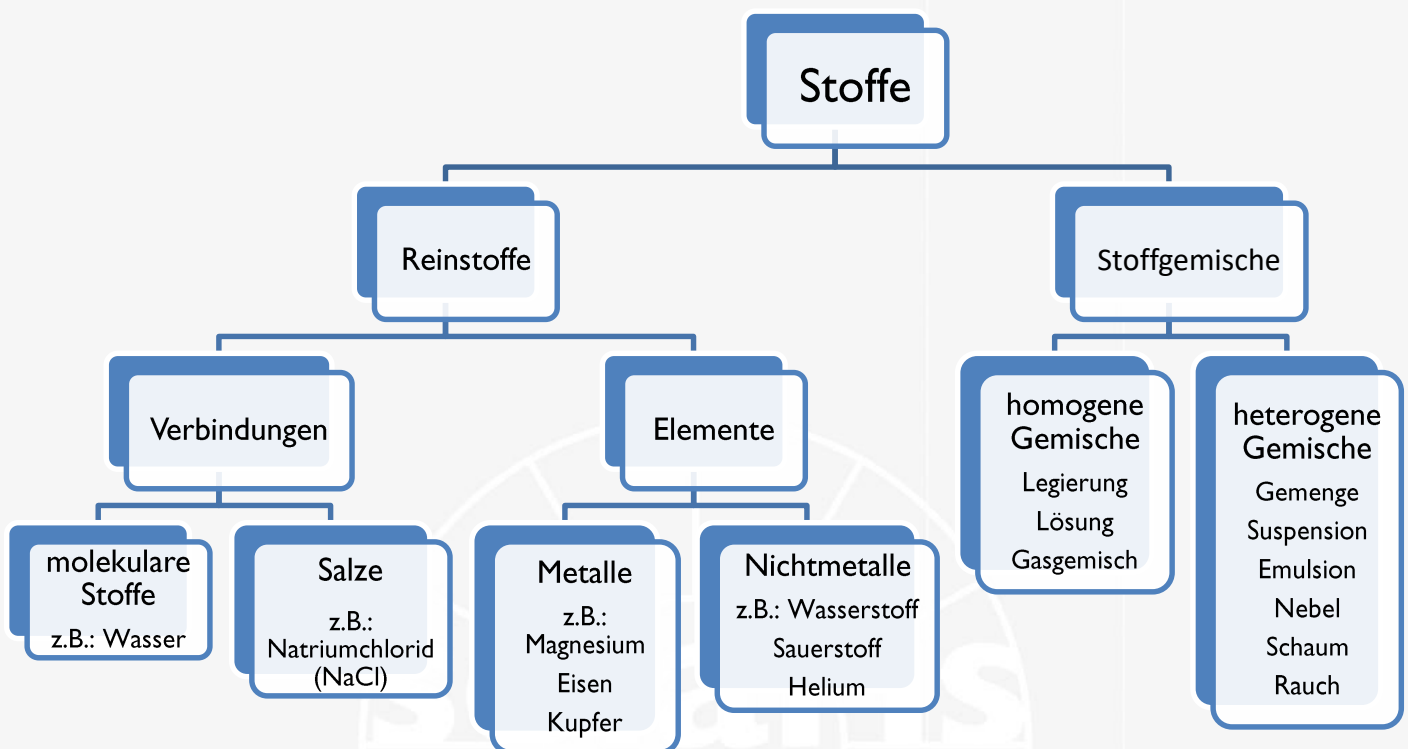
Stoffe

Reinstoffe

Stoffgemische

Verbindungen

Elemente

homogene Gemische
Legierung
Lösung
Gasgemisch

heterogene Gemische
Gemenge
Suspension
Emulsion
Nebel
Schaum
Rauch

molekulare Stoffe
z.B.: Wasser

Salze
z.B.:
Natriumchlorid
(NaCl)

Metalle
z.B.:
Magnesium
Eisen
Kupfer

Nichtmetalle
z.B.: Wasserstoff
Sauerstoff
Helium